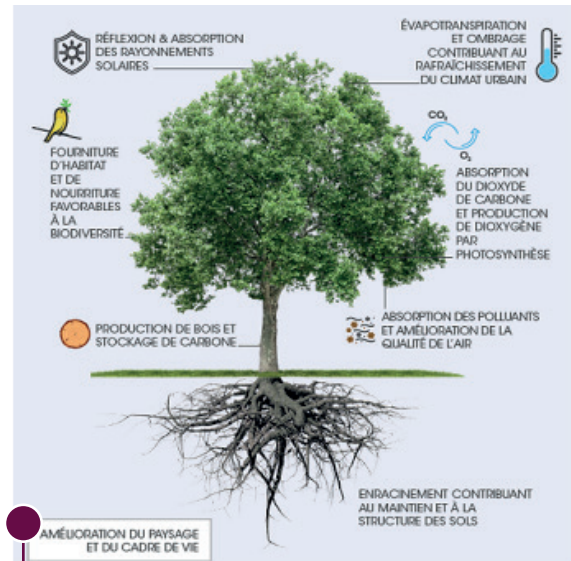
RÉFLEXION & ABSORPTION DES RAYONNEMENTS SOLAIRES

ÉVAPOTRANSPIRATION ET OMBRAGE CONTRIBUANT AU RAFRAÎCHISSEMENT DU CLIMAT URBAIN

FOURNITURE D'HABITAT ET DE NOURRITURE FAVORABLES À LA BIODIVERSITÉ

$CO_2$

$O_2$

ABSORPTION DU DIOXYDE DE CARBONE ET PRODUCTION DE DIOXYGÈNE PAR PHOTOSYNTHÈSE

ABSORPTION DES POLLUANTS ET AMÉLIORATION DE LA QUALITÉ DE L'AIR

PRODUCTION DE BOIS ET STOCKAGE DE CARBONE

ENRACINEMENT CONTRIBUANT AU MAINTIEN ET À LA STRUCTURE DES SOLS

AMÉLIORATION DU PAYSAGE ET DU CADRE DE VIE